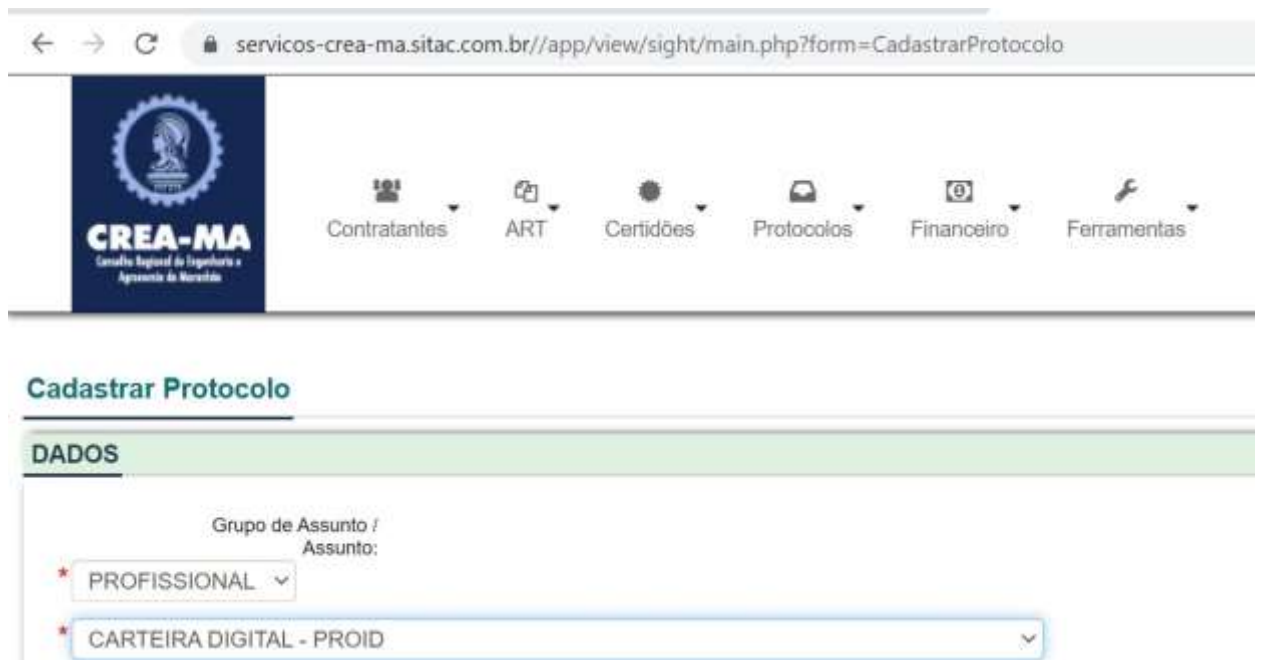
servicos-crea-ma.sitac.com.br//app/view/sight/main.php?form=CadastrarProtocolo

CREA-MA
Conselho Regional de Engenharia e Agronomia do Maranhão

Contratantes ART Certidões Protocolos Financeiro Ferramentas

Cadastrar Protocolo

DADOS

Grupo de Assunto / Assunto:

* PROFISSIONAL

* CARTEIRA DIGITAL - PROID